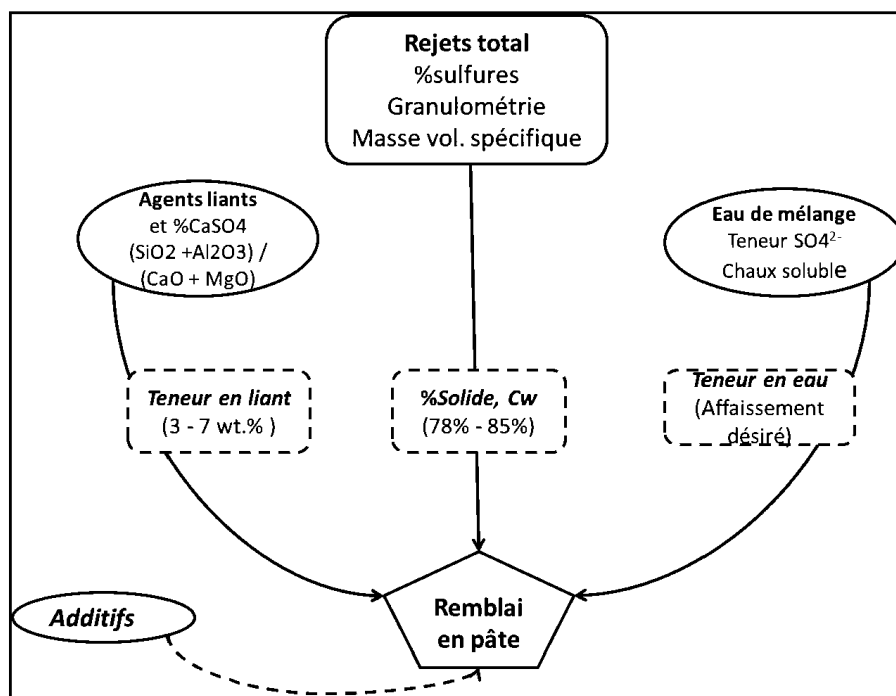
**Rejets total**
%sulfures
Granulométrie
Masse vol. spécifique

**Agents liants**
et %CaSO4
(SiO2 +Al2O3) /
(CaO + MgO)

**Eau de mélange**
Teneur SO4$^{2-}$
Chaux soluble

*Teneur en liant*
(3 - 7 wt.% )

*%Solide, Cw*
(78% - 85%)

*Teneur en eau*
(Affaissement désiré)

*Additifs*

**Remblai en pâte**